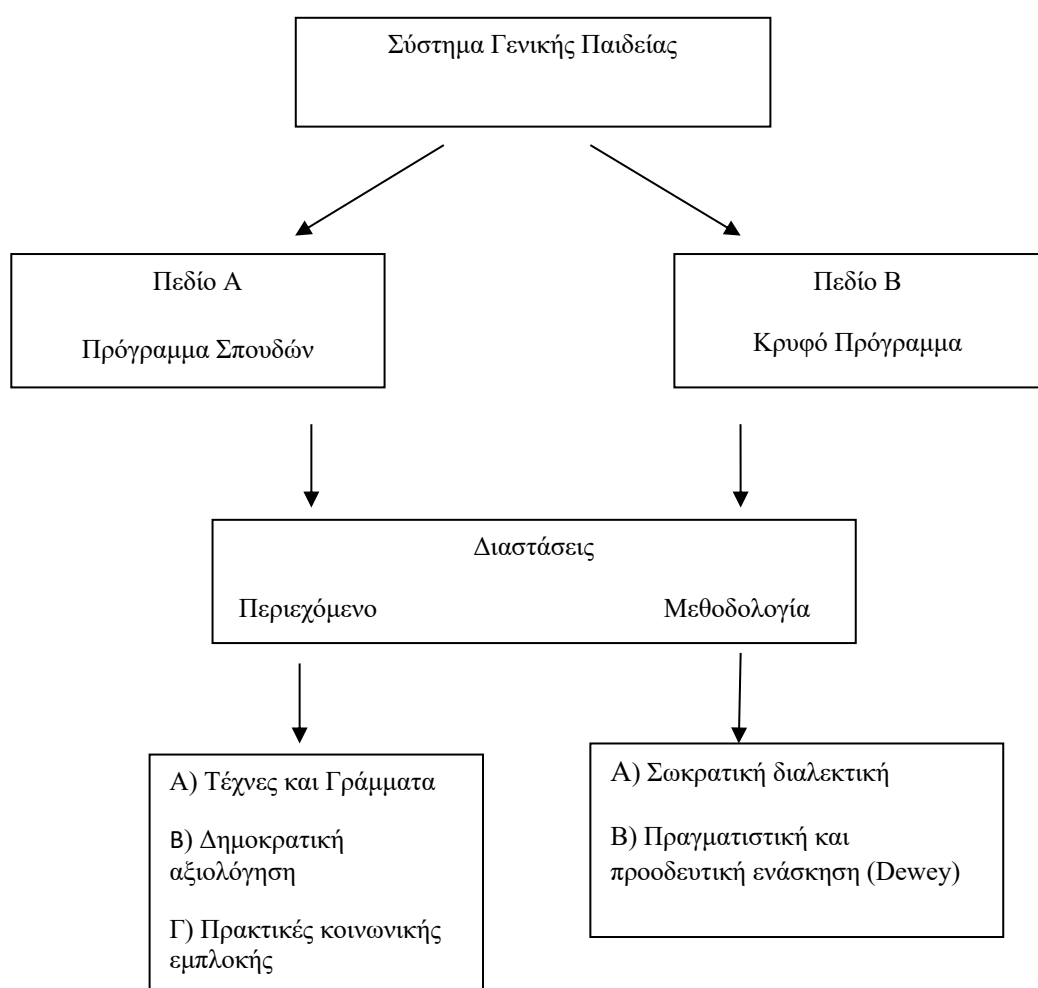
Σύστημα Γενικής Παιδείας

Πεδίο Α

Πρόγραμμα Σπουδών

Πεδίο Β

Κρυφό Πρόγραμμα

Διαστάσεις

Περιεχόμενο

Μεθοδολογία

Α) Τέχνες και Γράμματα

Β) Δημοκρατική αξιολόγηση

Γ) Πρακτικές κοινωνικής εμπλοκής

Α) Σωκρατική διαλεκτική

Β) Πραγματιστική και προοδευτική ενάσκηση (Dewey)